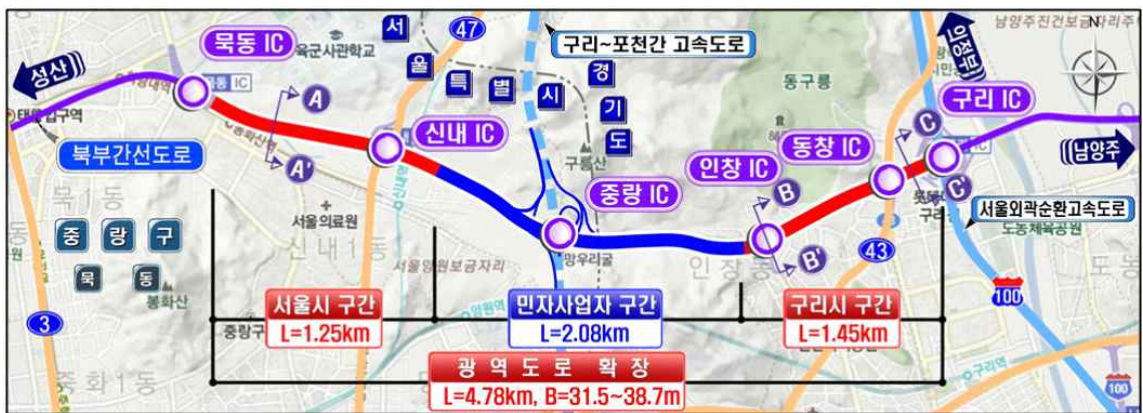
묵동 IC
육군사관학교
서
울
특
별
시
47
구리~포천간 고속도로
경
기
도
남양주진건보금자리주
N
의정부
동구릉
구리 IC
성산
A
A'
북부간선도로
신내 IC
구릉산
중랑 IC
인창 IC
동창 IC
B
B'
C
C'
남양주
서울외곽순환고속도로
도농체육공원
43
묵1동
중
랑
구
묵
동
봉화산
서울의료원
신내1동
서울양원보금자리
망우리굴
인창동
도농
100
3
서울시 구간
L=1.25km
민자사업자 구간
L=2.08km
구리시 구간
L=1.45km
중랑구
광 역 도 로 확 장
L=4.78km, B=31.5~38.7m
중화1동
구리역
100